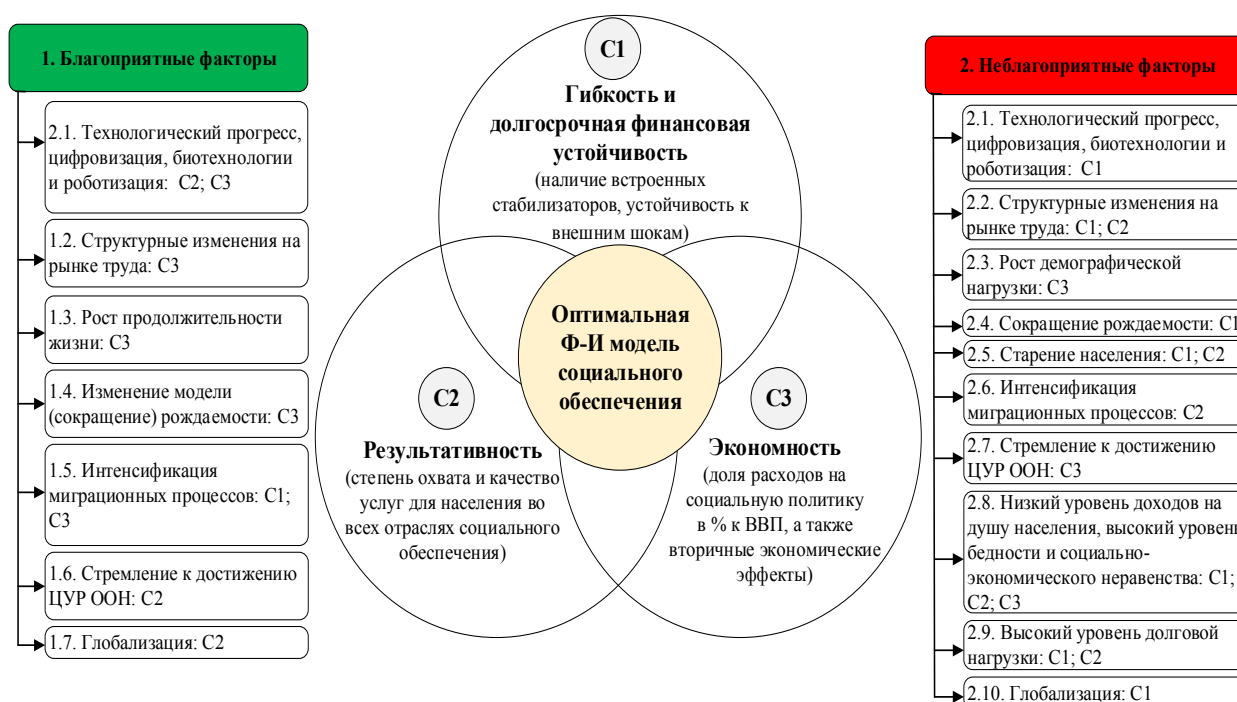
1. Благоприятные факторы

2.1. Технологический прогресс, цифровизация, биотехнологии и роботизация: С2; С3

1.2. Структурные изменения на рынке труда: С3

1.3. Рост продолжительности жизни: С3

1.4. Изменение модели (сокращение) рождаемости: С3

1.5. Интенсификация миграционных процессов: С1; С3

1.6. Стремление к достижению ЦУР ООН: С2

1.7. Глобализация: С2

С1

Гибкость и долгосрочная финансовая устойчивость
(наличие встроенных стабилизаторов, устойчивость к внешним шокам)

Оптимальная Ф-И модель социального обеспечения

С2

Результативность
(степень охвата и качество услуг для населения во всех отраслях социального обеспечения)

С3

Экономность
(доля расходов на социальную политику в % к ВВП, а также вторичные экономические эффекты)

2. Неблагоприятные факторы

2.1. Технологический прогресс, цифровизация, биотехнологии и роботизация: С1

2.2. Структурные изменения на рынке труда: С1; С2

2.3. Рост демографической нагрузки: С3

2.4. Сокращение рождаемости: С1

2.5. Старение населения: С1; С2

2.6. Интенсификация миграционных процессов: С2

2.7. Стремление к достижению ЦУР ООН: С3

2.8. Низкий уровень доходов на душу населения, высокий уровень бедности и социально-экономического неравенства: С1; С2; С3

2.9. Высокий уровень долговой нагрузки: С1; С2

2.10. Глобализация: С1